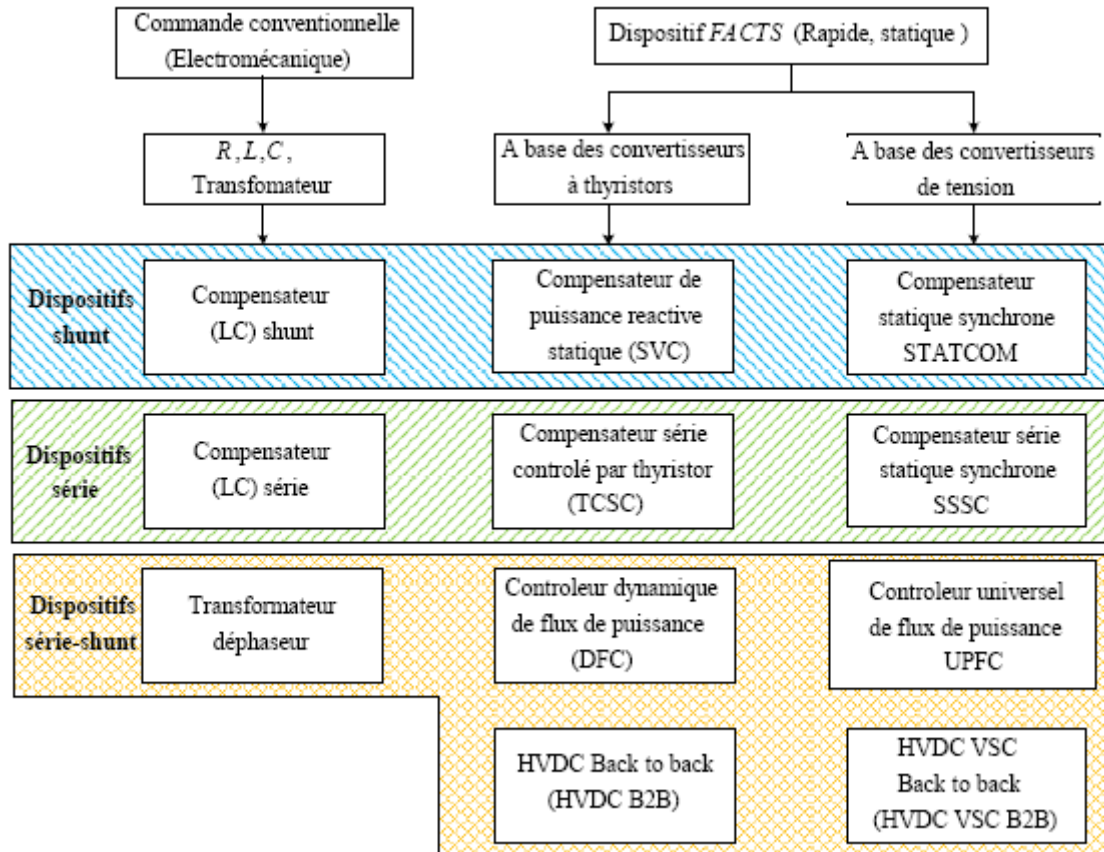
Commande conventionnelle (Electromécanique)

Dispositif $FACTS$ (Rapide, statique )

$R, L, C$, Transfomateur

A base des convertisseurs à thyristors

A base des convertisseurs de tension

Dispositifs shunt

Compensateur (LC) shunt

Compensateur de puissance reactive statique (SVC)

Compensateur statique synchrone STATCOM

Dispositifs série

Compensateur (LC) série

Compensateur série controlé par thyristor (TCSC)

Compensateur série statique synchrone SSSC

Dispositifs série-shunt

Transformateur déphaseur

Controleur dynamique de flux de puissance (DFC)

Controleur universel de flux de puissance UPFC

HVDC Back to back (HVDC B2B)

HVDC VSC Back to back (HVDC VSC B2B)